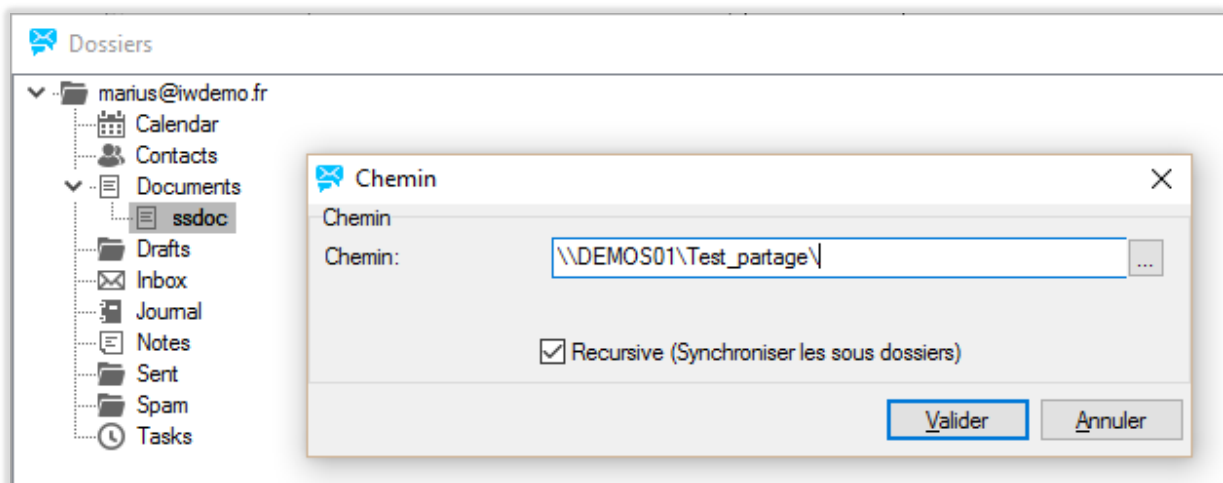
Dossiers

marius@iwdemo.fr
Calendar
Contacts
Documents
ssdoc
Drafts
Inbox
Journal
Notes
Sent
Spam
Tasks

Chemin
Chemin
Chemin: \\DEMOS01\Test_partage\
...
Recursive (Synchroniser les sous dossiers)
Valider
Annuler